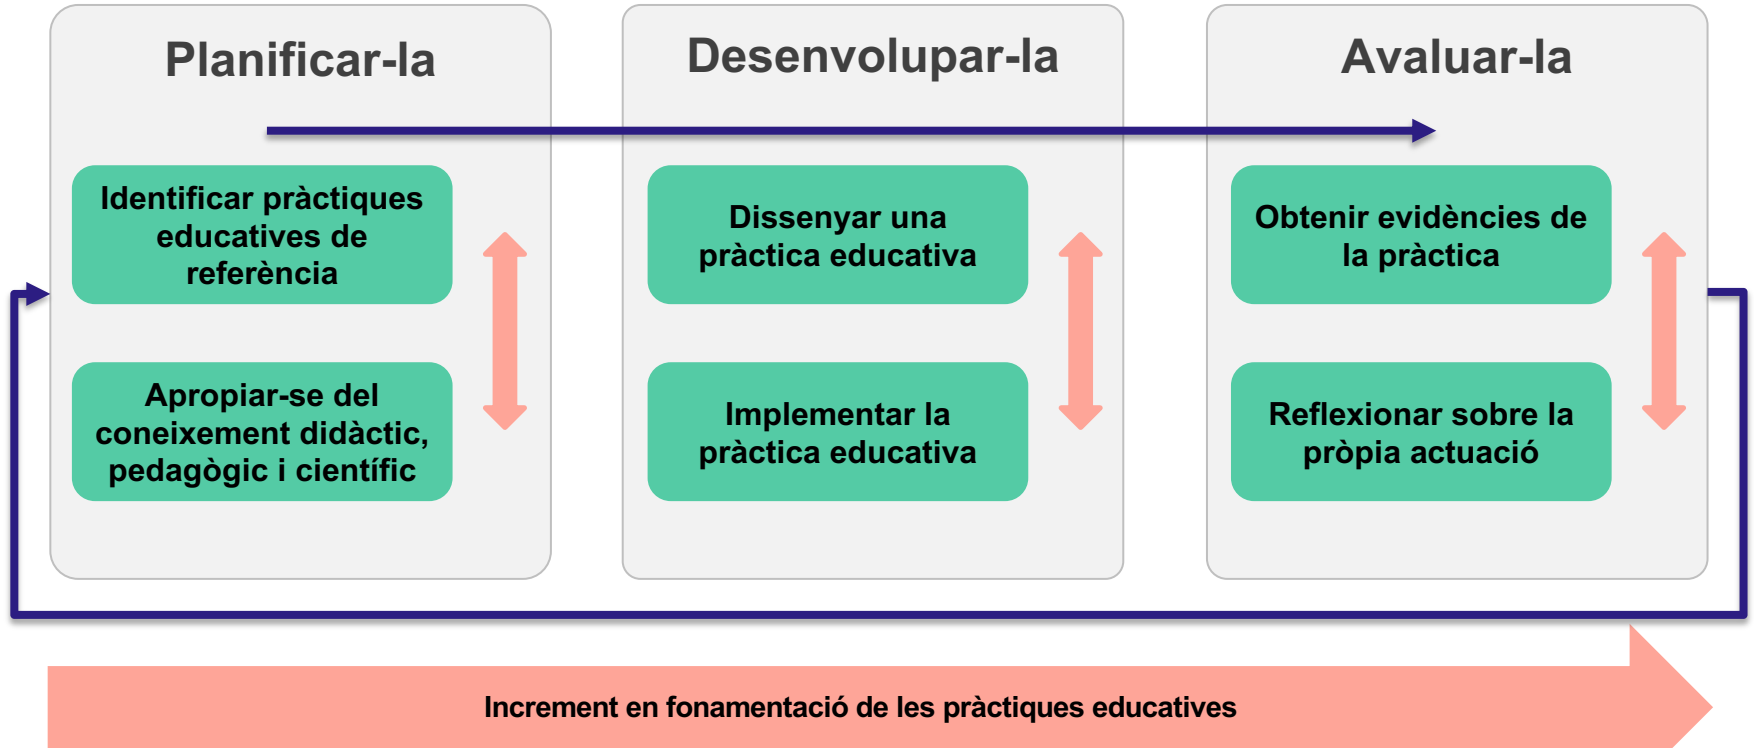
Planificar-la

Identificar pràctiques educatives de referència

Apropiar-se del coneixement didàctic, pedagògic i científic

Desenvolupar-la

Dissenyar una pràctica educativa

Implementar la pràctica educativa

Avaluar-la

Obtenir evidències de la pràctica

Reflexionar sobre la pròpia actuació

Increment en fonamentació de les pràctiques educatives